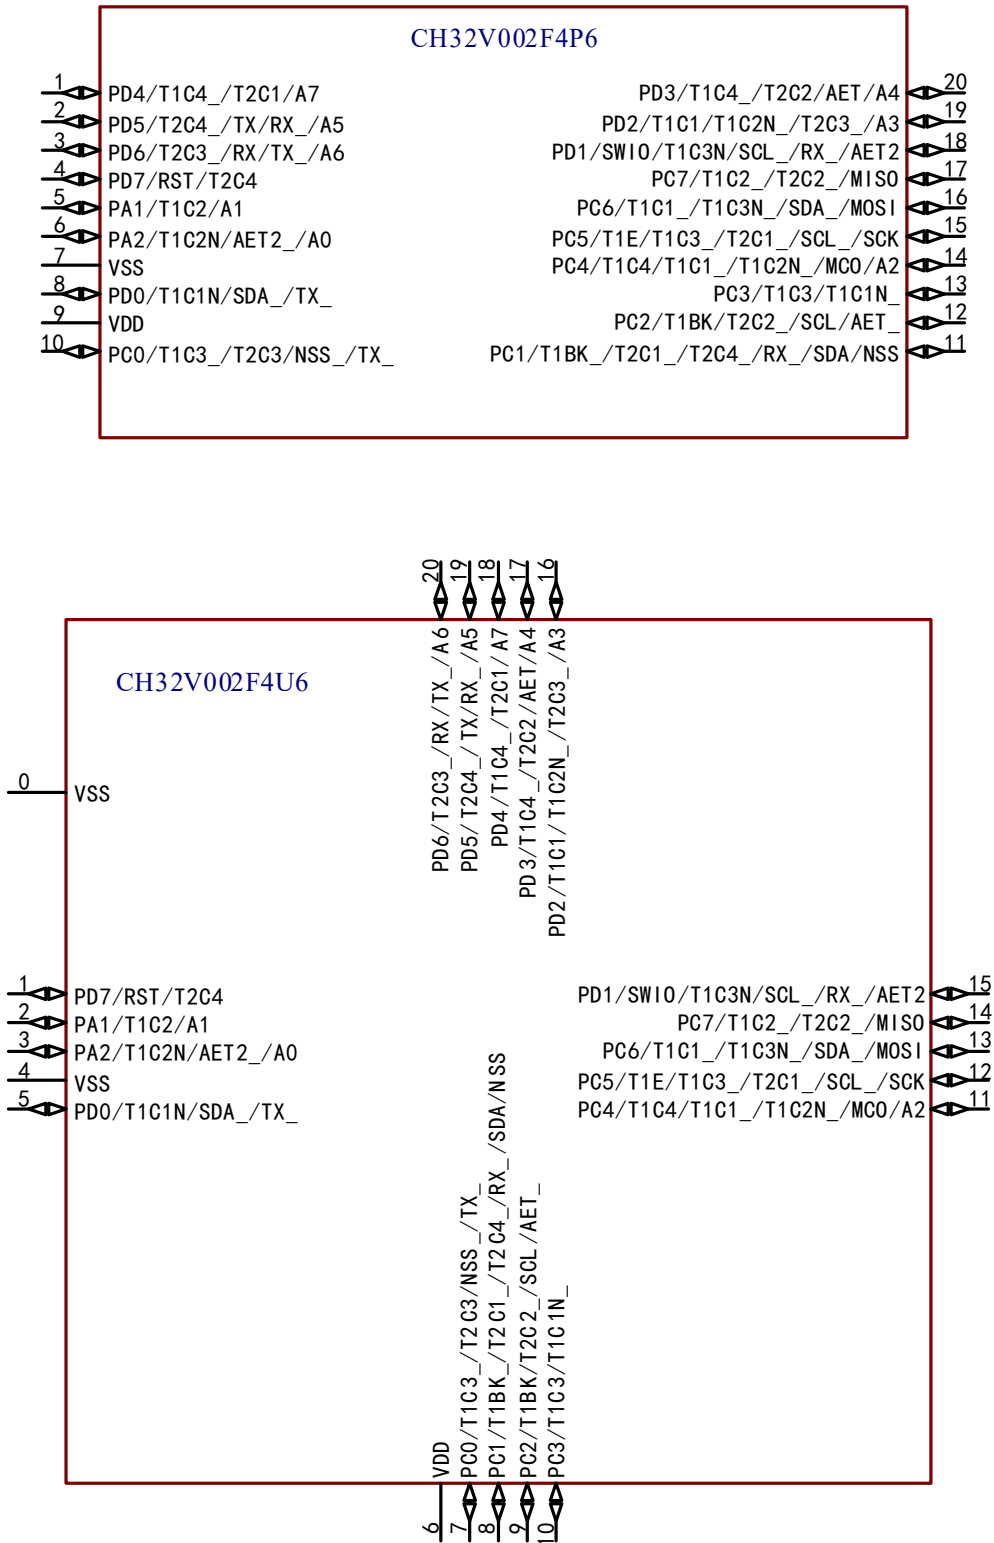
CH32V002F4P6

1 PD4/T1C4_/T2C1/A7
2 PD5/T2C4_/TX/RX_/A5
3 PD6/T2C3_/RX/TX_/A6
4 PD7/RST/T2C4
5 PA1/T1C2/A1
6 PA2/T1C2N/AET2_/A0
7 VSS
8 PD0/T1C1N/SDA_/TX_
9 VDD
10 PC0/T1C3_/T2C3/NSS_/TX_

PD3/T1C4_/T2C2/AET/A4 20
PD2/T1C1/T1C2N_/T2C3_/A3 19
PD1/SWIO/T1C3N/SCL_/RX_/AET2 18
PC7/T1C2_/T2C2_/MISO 17
PC6/T1C1_/T1C3N_/SDA_/MOSI 16
PC5/T1E/T1C3_/T2C1_/SCL_/SCK 15
PC4/T1C4/T1C1_/T1C2N_/MCO/A2 14
PC3/T1C3/T1C1N_ 13
PC2/T1BK/T2C2_/SCL/AET_ 12
PC1/T1BK_/T2C1_/T2C4_/RX_/SDA/NSS 11

20 19 18 17 16
PD6/T2C3_/RX/TX_/A6
PD5/T2C4_/TX/RX_/A5
PD4/T1C4_/T2C1/A7
PD3/T1C4_/T2C2/AET/A4
PD2/T1C1/T1C2N_/T2C3_/A3

CH32V002F4U6

0 VSS

1 PD7/RST/T2C4
2 PA1/T1C2/A1
3 PA2/T1C2N/AET2_/A0
4 VSS
5 PD0/T1C1N/SDA_/TX_

PD1/SWIO/T1C3N/SCL_/RX_/AET2 15
PC7/T1C2_/T2C2_/MISO 14
PC6/T1C1_/T1C3N_/SDA_/MOSI 13
PC5/T1E/T1C3_/T2C1_/SCL_/SCK 12
PC4/T1C4/T1C1_/T1C2N_/MCO/A2 11

VDD
PC0/T1C3_/T2C3/NSS_/TX_
PC1/T1BK_/T2C1_/T2C4_/RX_/SDA/NSS
PC2/T1BK/T2C2_/SCL/AET_
PC3/T1C3/T1C1N_
6 7 8 9 10